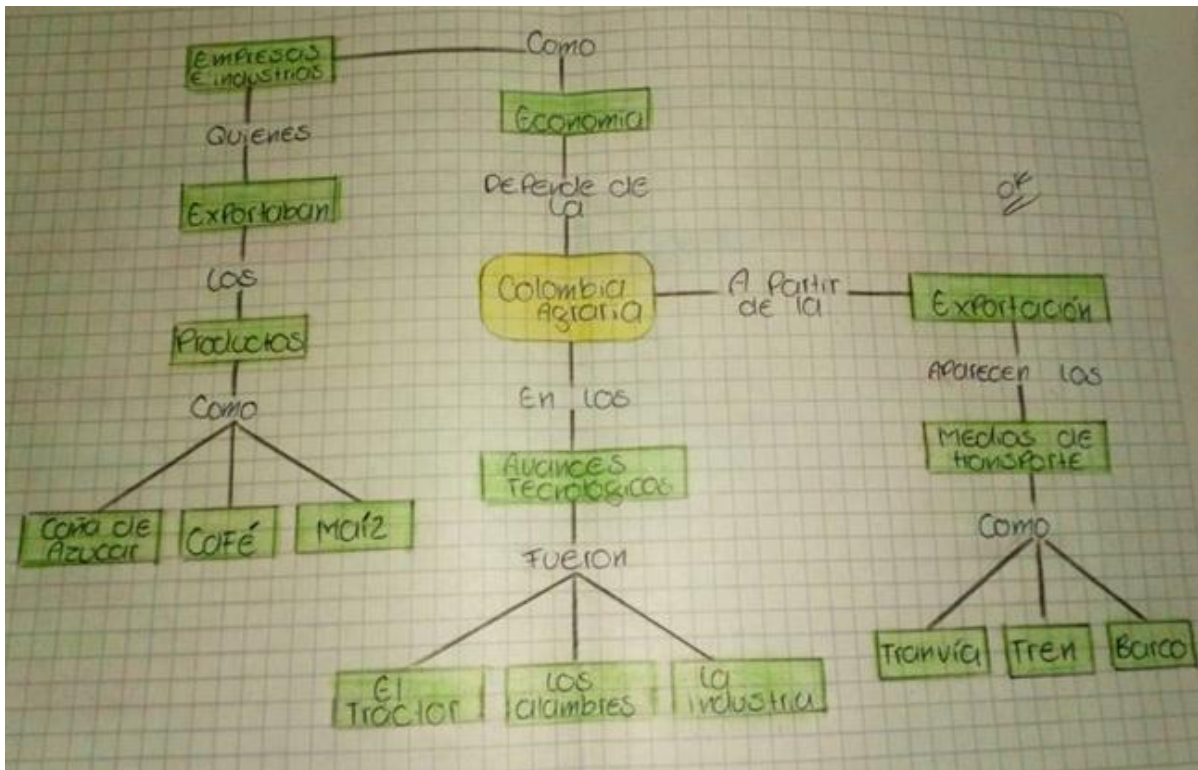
Empresas e industrias

Como

Economia

Quienes

Exportaban

Depende de la

Los

Colombia Agraria

A Partir de la

Exportación

Productos

En los

Aparecen los

Como

Medios de transporte

Avances Tecnologicos

Caña de Azucar

Café

Maíz

Como

Fueron

Tranvía

Tren

Barco

El Tractor

Los alambres

La industria

OK